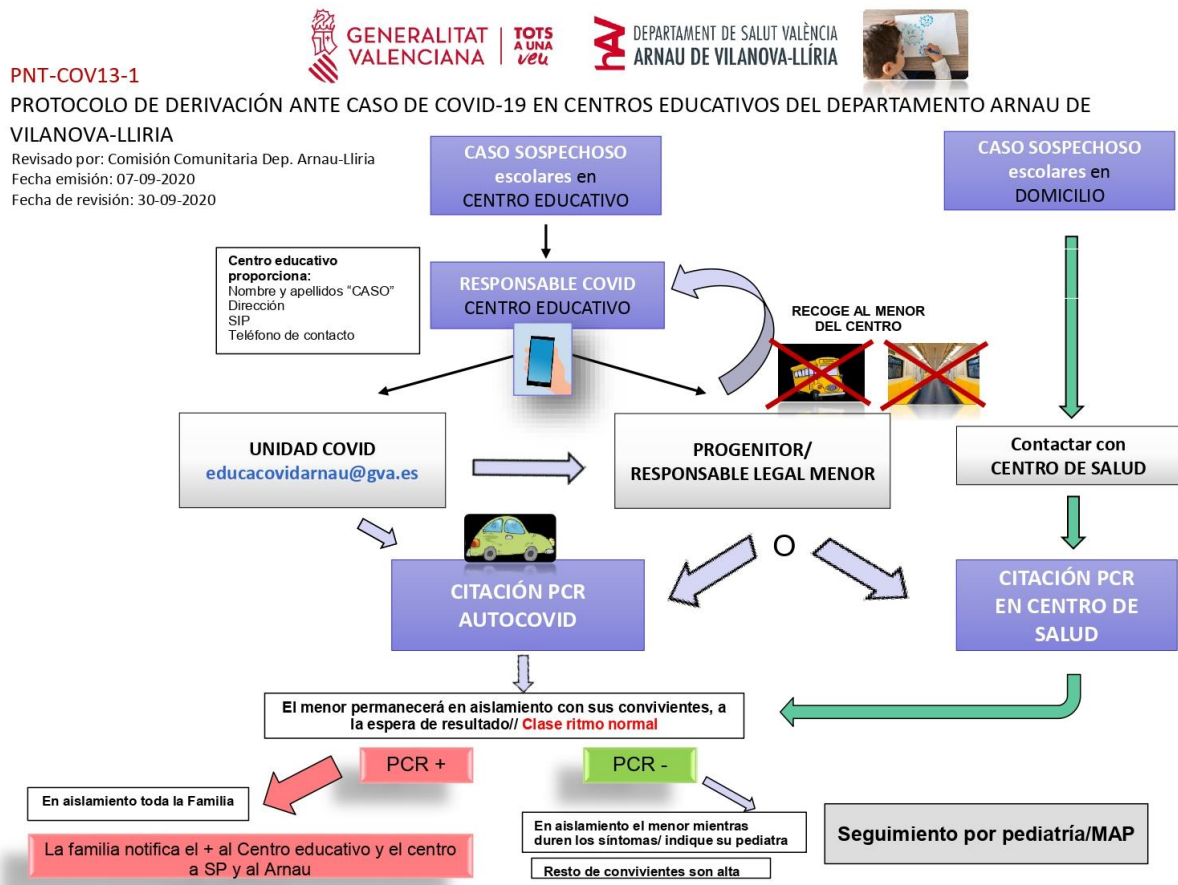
GENERALITAT VALENCIANA | TOTS A UNA VEU

DEPARTAMENT DE SALUT VALÈNCIA ARNAU DE VILANOVA-LLÍRIA

PNT-COV13-1

PROTOCOLO DE DERIVACIÓN ANTE CASO DE COVID-19 EN CENTROS EDUCATIVOS DEL DEPARTAMENTO ARNAU DE VILANOVA-LLIRIA

Revisado por: Comisión Comunitaria Dep. Arnau-Lliria
Fecha emisión: 07-09-2020
Fecha de revisión: 30-09-2020

CASO SOSPECHOSO escolares en CENTRO EDUCATIVO

CASO SOSPECHOSO escolares en DOMICILIO

Centro educativo proporciona:
Nombre y apellidos "CASO"
Dirección
SIP
Teléfono de contacto

RESPONSABLE COVID CENTRO EDUCATIVO

RECOGE AL MENOR DEL CENTRO

UNIDAD COVID
educacovidarnau@gva.es

PROGENITOR/ RESPONSABLE LEGAL MENOR

Contactar con CENTRO DE SALUD

O

CITACIÓN PCR AUTOCOVID

CITACIÓN PCR EN CENTRO DE SALUD

El menor permanecerá en aislamiento con sus convivientes, a la espera de resultado// Clase ritmo normal

PCR +

PCR -

En aislamiento toda la Familia

La familia notifica el + al Centro educativo y el centro a SP y al Arnau

En aislamiento el menor mientras duren los síntomas/ indique su pediatra

Resto de convivientes son alta

Seguimiento por pediatría/MAP